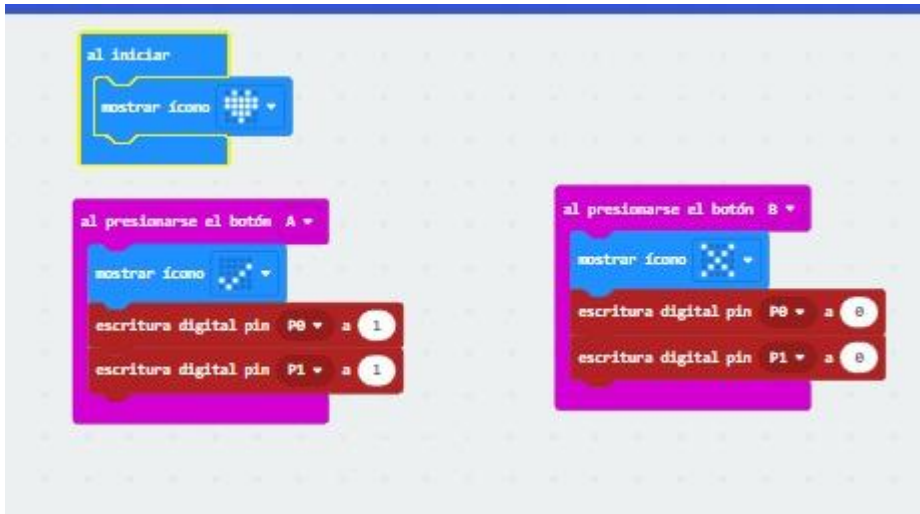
al iniciar
mostrar ícono ▾

al presionarse el botón A ▾
mostrar ícono ▾
escritura digital pin P0 ▾ a 1
escritura digital pin P1 ▾ a 1

al presionarse el botón B ▾
mostrar ícono ▾
escritura digital pin P0 ▾ a 0
escritura digital pin P1 ▾ a 0